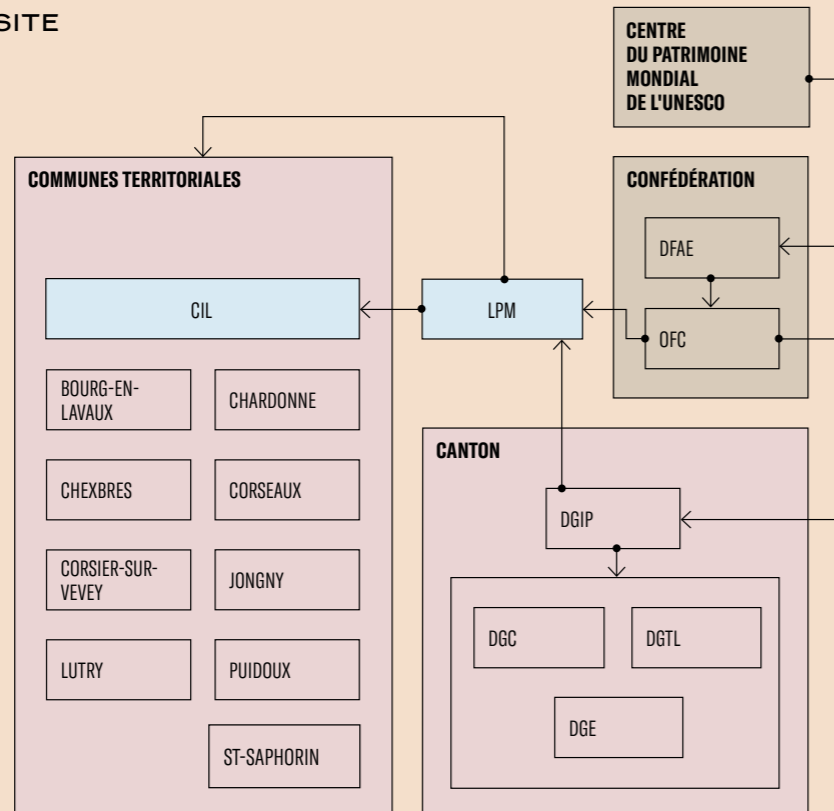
SITE

CENTRE DU PATRIMOINE MONDIAL DE L'UNESCO

COMMUNES TERRITORIALES

CIL

BOURG-EN-LAVAUX

CHARDONNE

CHEXBRES

CORSEAUX

CORSIER-SUR-VEVEY

JONGNY

LUTRY

PUIDOUX

ST-SAPHORIN

LPM

CONFÉDÉRATION

DFAE

OFC

CANTON

DGIP

DGC

DGTL

DGE